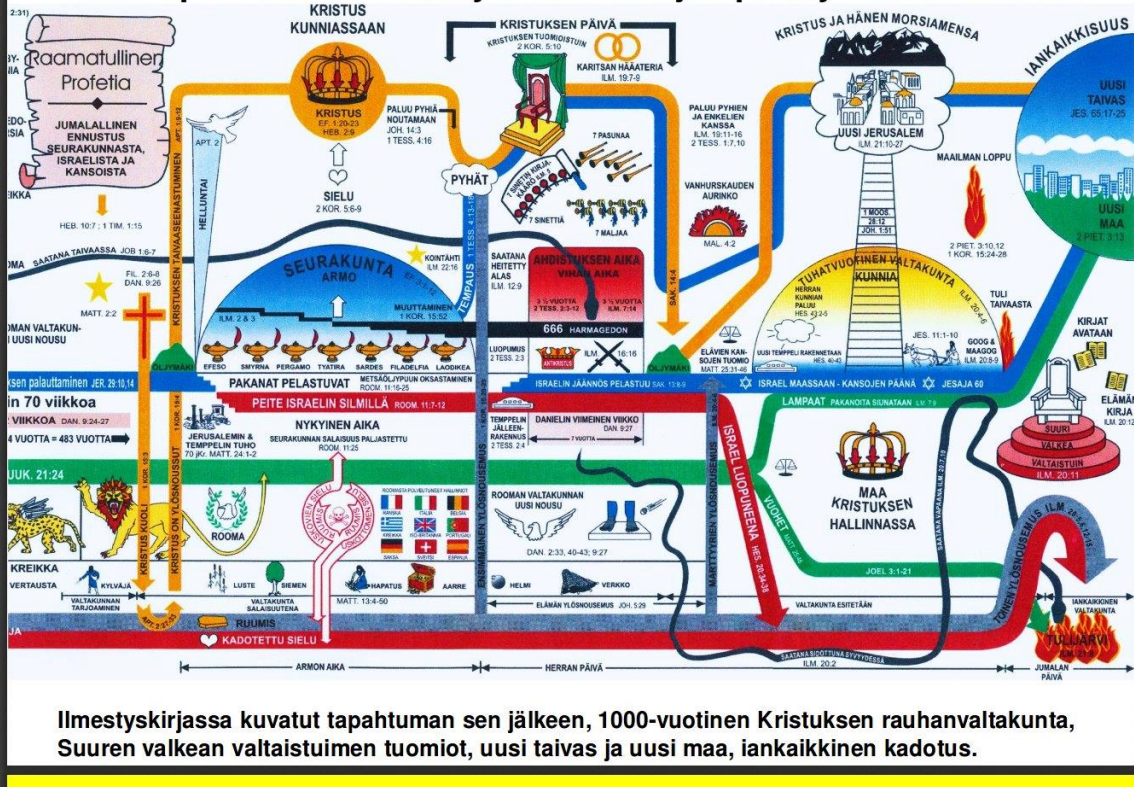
Raamatullinen Profetia

JUMALALLINEN ENNUSTUS SEURAKUNNASTA, ISRAELISTA JA KANSOISTA

HEB. 10:7 ; 1 TIM. 1:15

KRISTUS KUNNIASSAAN

KRISTUS EF. 1:20-23 HEB. 2:9

SIELU 2 KOR. 5:6-9

PALUU PYHIÄ NOUTAMAAN JOH. 14:3 1 TESS. 4:16

KRISTUKSEN PÄIVÄ

KRISTUKSEN TUOMIOISTUIN 2 KOR. 5:10

KARITSAN HÄÄATERIA ILM. 19:7-9

PYHÄT

7 PASUNAA

7 SINETTIÄ

7 MALJAA

PALUU PYHIEN JA ENKELIEN KANSSA ILM. 19:11-16 2 TESS. 1:7,10

VANHURSKAUDEN AURINKO MAL. 4:2

KRISTUS JA HÄNEN MORSIAMENSA

UUSI JERUSALEM ILM. 21:10-27

IANKAIKKISUUS

UUSI TAIVAS JES. 65:17-25

MAAILMAN LOPPU

UUSI MAA 2 PIET. 3:13

2 PIET. 3:10,12 1 KOR. 15:24-28

1 MOOS. 28:12 JOH. 1:51

SAATANA TAIVAASSA JOB 1:6-7

HELLUNTAI

APT. 2

KRISTUKSEN TAIVAASEENASTUMINEN

SEURAKUNTA ARMO

KOINTÄHTI ILM. 22:16

TEMPAUS 1 TESS. 4:13-18

SAATANA HEITETTY ALAS ILM. 12:9

AHDISTUKSEN AIKA VIHAN AIKA

3 ½ VUOTTA 2 TESS. 2:3-12

3 ½ VUOTTA ILM. 7:14

666 HARMAGEDON

TUHATVUOTINEN VALTAKUNTA

KUNNIA

HERRAN KUNNIAN PALUU HES. 43:2-5

TULI TAIVAASTA

FIL. 2:6-8 DAN. 9:26

MATT. 2:2

ILM. 2 & 3

MUUTTAMINEN 1 KOR. 15:52

ROOMAN VALTAKUNNAN UUSI NOUSU

EFESO SMYRNA PERGAMO TYATIRA SARDES FILADELFIA LAODIKEA

ÖLJYMÄKI

LUOPUMUS 2 TESS. 2:3

ANTIKRISTUS

ILM 16:16

ÖLJYMÄKI

ELÄVIEN KANSOJEN TUOMIO MATT. 25:31-46

UUSI TEMPPELI RAKENNETAAN

JES. 11:1-10

GOOG & MAAGOG ILM. 20:8-9

KIRJAT AVATAAN

ELÄMÄN KIRJA

ISRAELIN palauttaminen JER. 29:10,14

PAKANAT PELASTUVAT METSÄÖLJYPUUN OKSASTAMINEN

ISRAELIN JÄÄNNÖS PELASTUU SAK. 13:8-9

ISRAEL MAASSAAN - KANSOJEN PÄÄNÄ JESAJA 60

in 70 viikkoa

VIIKKOA DAN. 9:24-27

PEITE ISRAELIN SILMILLÄ ROOM. 11:7-12

LAMPAAT PAKANOITA SIUNATAAN ILM 7:9

4 VUOTTA = 483 VUOTTA

JERUSALEMIN & TEMPPELIN TUHO 70 jKr. MATT. 24:1-2

NYKYINEN AIKA SEURAKUNNAN SALAISUUS PALJASTETTU ROOM. 11:25

TEMPPELIN JÄLLEENRAKENNUS 2 TESS. 2:4

DANIELIN VIIMEINEN VIIKKO DAN. 9:27

7 VUOTTA

SUURI VALKEA VALTAISTUIN ILM. 20:11

LUK. 21:24

KRISTUS KUOLI

KRISTUS ON YLÖSNOUSSUT

ROOMA

ROOMAN VALTAKUNNAN UUSI NOUSU

DAN. 2:33, 40-43; 9:27

ENSIMMÄINEN YLÖSNOUSEMUS

ISRAEL LUOPUNEENA HES. 20:34-38

MARTTYYRIEN YLÖSNOUSEMUS

VUOHET MATT. 25:46

MAA KRISTUKSEN HALLINNASSA

JOEL 3:1-21

SAATANA VAPAANA ILM. 20:7-10

TOINEN YLÖSNOUSEMUS ILM. 20:5,12-15

KREIKKA

VERTAUSTA

KYLVÄJÄ

VALTAKUNNAN TARJOAMINEN

LUSTE

SIEMEN

VALTAKUNTA SALAISUUTENA

HAPATUS

AARRE

MATT. 13:4-50

HELMI

VERKKO

ELÄMÄN YLÖSNOUSEMUS JOH. 5:29

VALTAKUNTA ESITETÄÄN

IANKAIKKINEN VALTAKUNTA

RUUMIS

KADOTETTU SIELU

SAATANA SIDOTTUNA SYVYYTEEN ILM. 20:2

TULIJÄRVI

ARMON AIKA

HERRAN PÄIVÄ

JUMALAN PÄIVÄ

Ilmestyskirjassa kuvatut tapahtuman sen jälkeen, 1000-vuotinen Kristuksen rauhanvaltakunta, Suuren valkean valtaistuimen tuomiot, uusi taivas ja uusi maa, iankaikkinen kadotus.